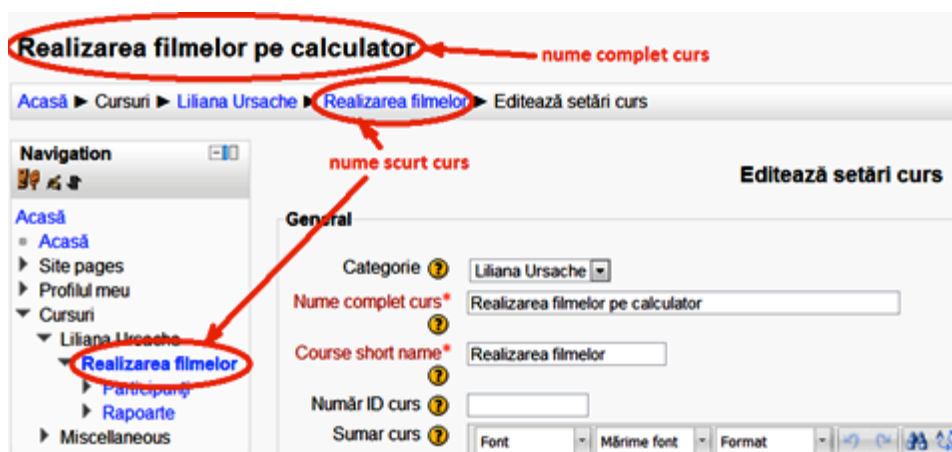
Realizarea filmelor pe calculator

nume complet curs

Acasă ► Cursuri ► Liliana Ursache ► Realizarea filmelor ► Editează setări curs

Navigation

nume scurt curs

Editează setări curs

Acasă
Acasă
Site pages
Profilul meu
Cursuri
Liliana Ursache
Realizarea filmelor
Participanți
Rapoarte
Miscellaneous

General

Categorie
Liliana Ursache

Nume complet curs*
Realizarea filmelor pe calculator

Course short name*
Realizarea filmelor

Număr ID curs

Sumar curs
Font
Mărime font
Format